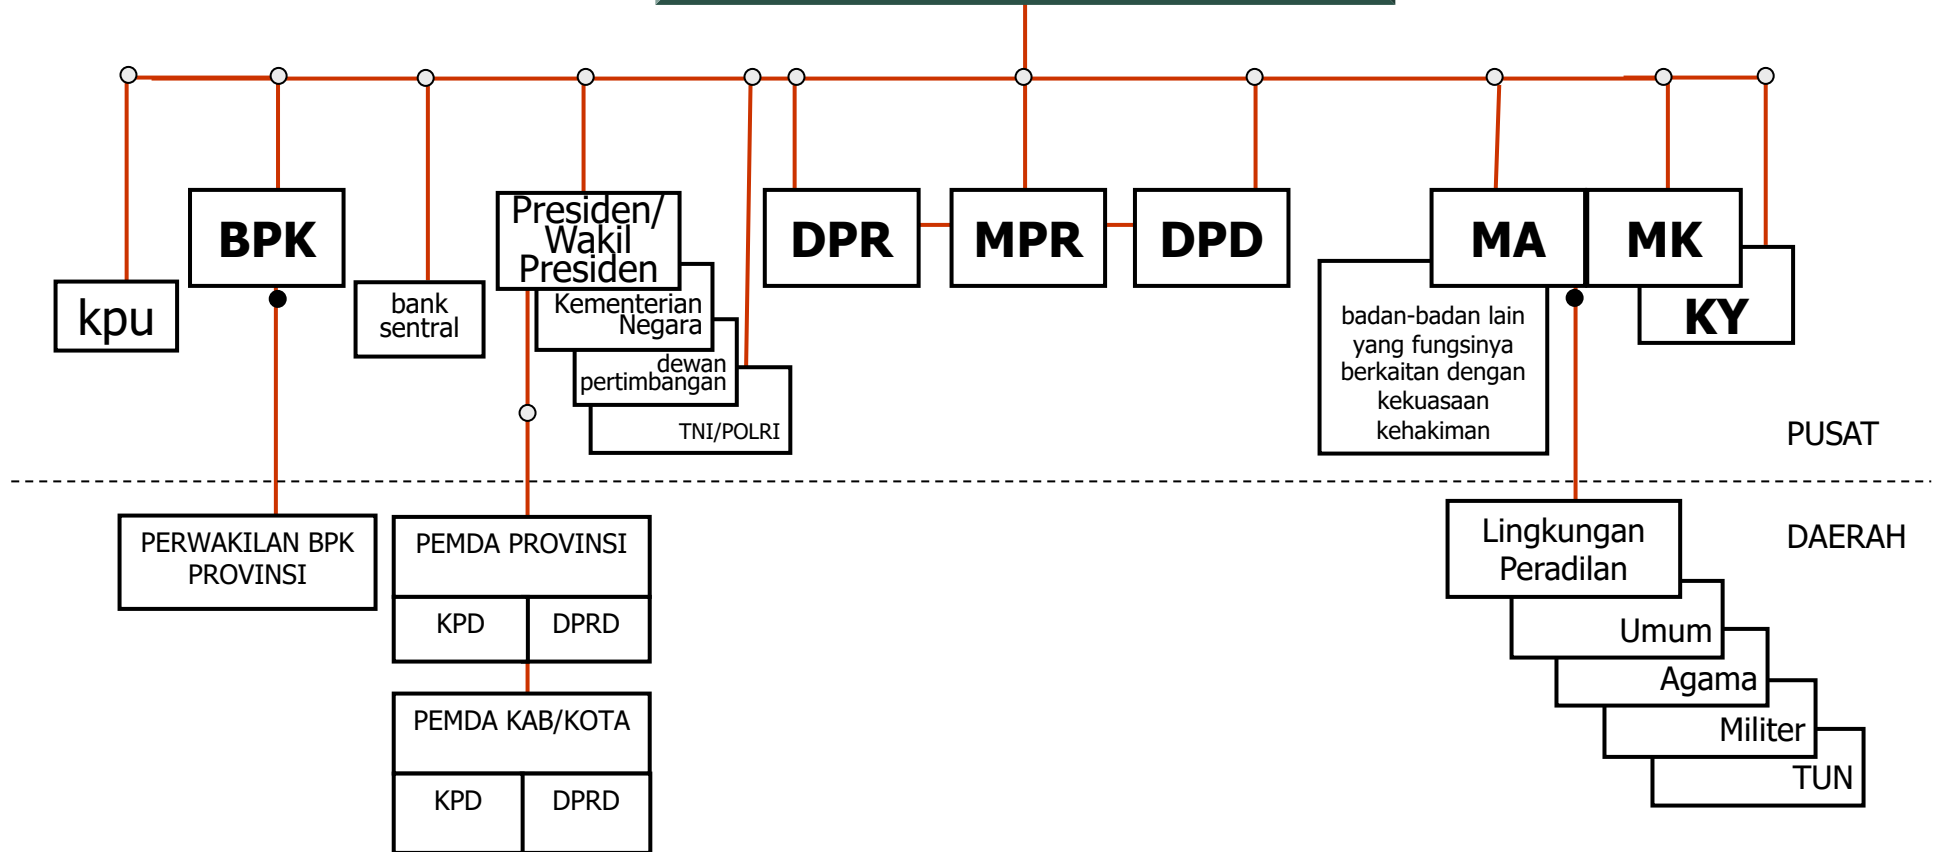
kpu

BPK

bank sentral

Presiden/ Wakil Presiden

Kementerian Negara

dewan pertimbangan

TNI/POLRI

DPR

MPR

DPD

MA

MK

KY

badan-badan lain yang fungsinya berkaitan dengan kekuasaan kehakiman

PUSAT

DAERAH

PERWAKILAN BPK PROVINSI

| PEMDA PROVINSI | |
|---|---|
| KPD | DPRD |

| PEMDA KAB/KOTA | |
|---|---|
| KPD | DPRD |

Lingkungan Peradilan

Umum

Agama

Militer

TUN